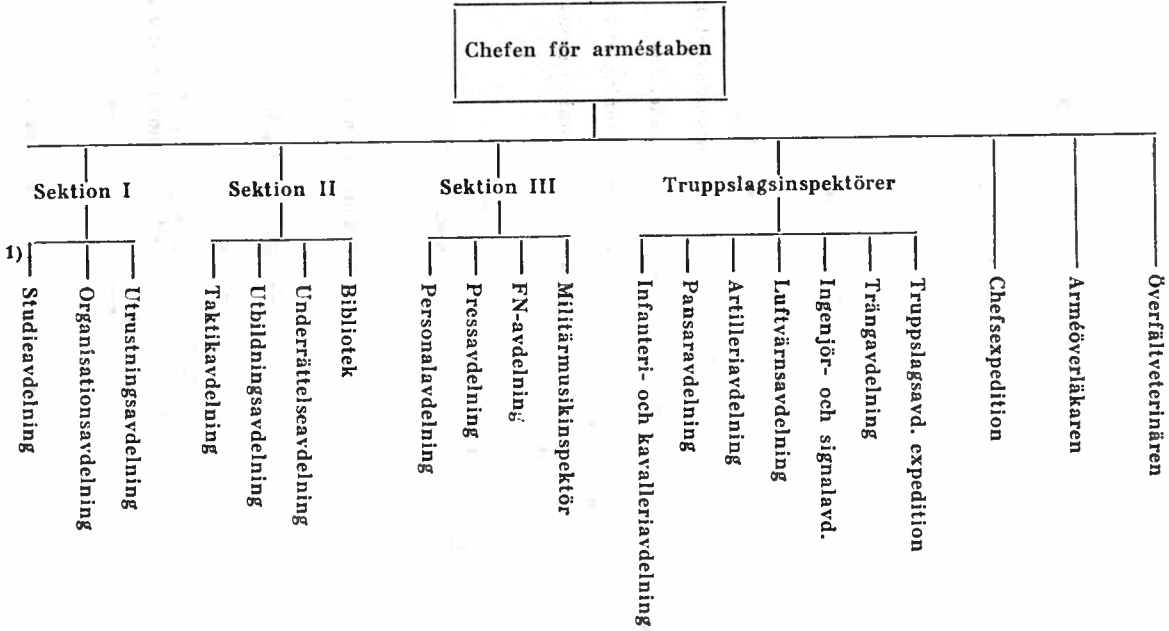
Chefen för arméstaben

Sektion I

1) Studieavdelning
Organisationsavdelning
Utrustningsavdelning

Sektion II

Taktikavdelning
Utbildningsavdelning
Underrättelseavdelning
Bibliotek

Sektion III

Personalavdelning
Pressavdelning
FN-avdelning
Militärmusikinspektör

Truppslagsinspektörer

Infanteri- och kavalleriavdelning
Pansaravdelning
Artilleriavdelning
Luftvärnsavdelning
Ingenjör- och signalavd.
Trängavdelning
Truppslagsavd. expedition

Chefsexpedition

Arméöverläkaren

Överfältveterinären